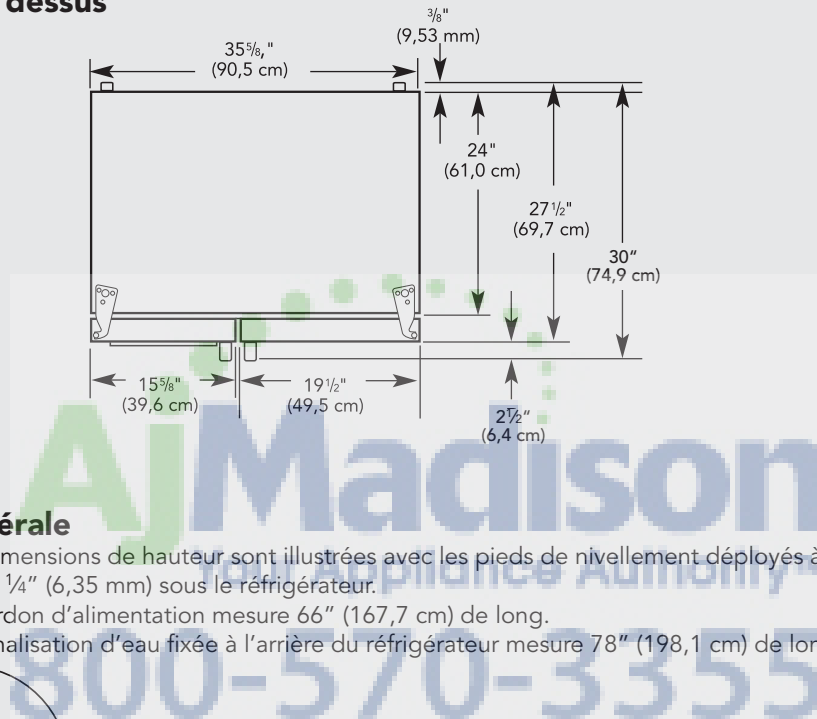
dessus

$35\frac{5}{8}$," (90,5 cm)

$\frac{3}{8}$" (9,53 mm)

24" (61,0 cm)

$27\frac{1}{2}$" (69,7 cm)

30" (74,9 cm)

$15\frac{5}{8}$" (39,6 cm)

$19\frac{1}{2}$" (49,5 cm)

$2\frac{1}{2}$" (6,4 cm)

AJMadison
Your Appliance Authority
800-570-3355

érale
mensions de hauteur sont illustrées avec les pieds de nivellement déployés à $\frac{1}{4}$" (6,35 mm) sous le réfrigérateur.
rdon d'alimentation mesure 66" (167,7 cm) de long.
nalisation d'eau fixée à l'arrière du réfrigérateur mesure 78" (198,1 cm) de lon